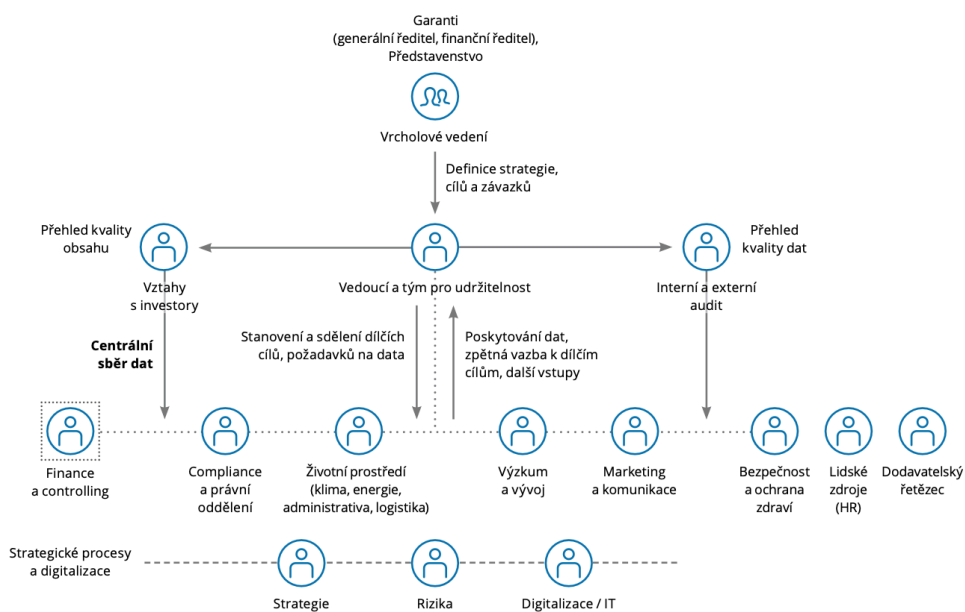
Garanti
(generální ředitel, finanční ředitel),
Představenstvo

Vrcholové vedení

Definice strategie, cílů a závazků

Přehled kvality obsahu

Vztahy s investory

Vedoucí a tým pro udržitelnost

Přehled kvality dat

Interní a externí audit

Centrální sběr dat

Stanovení a sdělení dílčích cílů, požadavků na data

Poskytování dat, zpětná vazba k dílčím cílům, další vstupy

Finance a controlling

Compliance a právní oddělení

Životní prostředí (klima, energie, administrativa, logistika)

Výzkum a vývoj

Marketing a komunikace

Bezpečnost a ochrana zdraví

Lidské zdroje (HR)

Dodavatelský řetězec

Strategické procesy a digitalizace

Strategie

Rizika

Digitalizace / IT